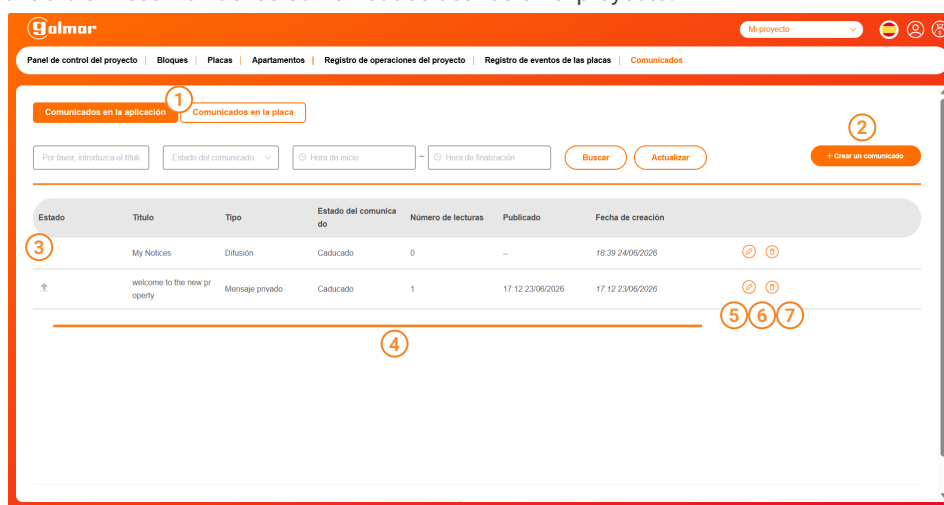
golmar

Mi proyecto

Panel de control del proyecto | Bloques | Placas | Apartamentos | Registro de operaciones del proyecto | Registro de eventos de las placas | Comunicados

1

Comunicados en la aplicación | Comunicados en la placa

2

Por favor, introduzca el títul | Estado del comunicado | Hora de inicio | – | Hora de finalización | Buscar | Actualizar | + Crear un comunicado

| Estado | Título | Tipo | Estado del comunicado | Número de lecturas | Publicado | Fecha de creación | |
|---|---|---|---|---|---|---|---|
| 3 | My Notices | Difusión | Caducado | 0 | -- | 18:39 24/06/2026 | |
| | welcome to the new property | Mensaje privado | Caducado | 1 | 17:12 23/06/2026 | 17:12 23/06/2026 | |

4

5 6 7